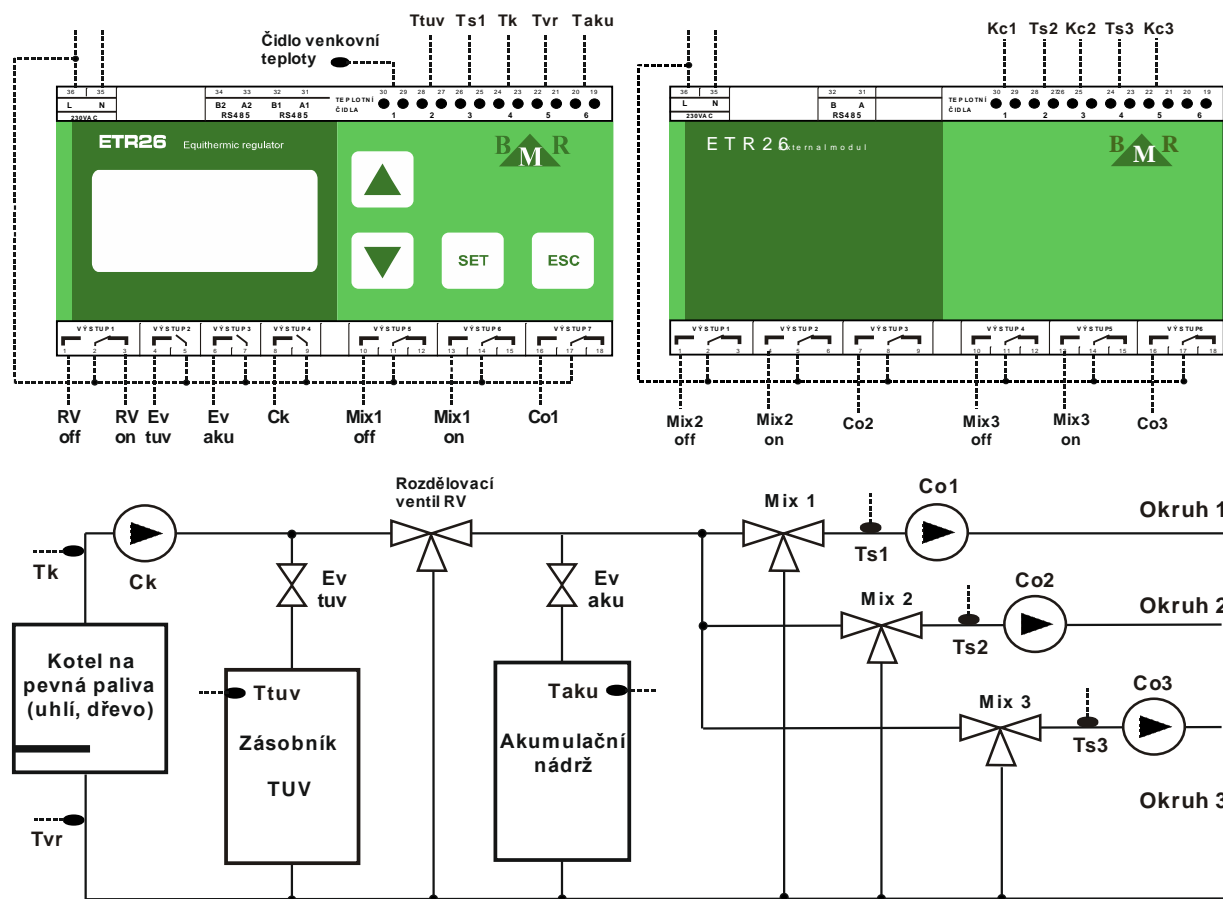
Ttuv Ts1 Tk Tvr Taku

Čidlo venkovní teploty

36 35
L N
230VAC

34 33 32 31
B2 A2 B1 A1
RS485 RS485

30 29 28 27 26 25 24 23 22 21 20 19
TEPLOTNÍ ČIDLA
1 2 3 4 5 6

ETR26 Equithermic regulator

BMR

SET ESC

VÝSTUP1 VÝSTUP2 VÝSTUP3 VÝSTUP4 VÝSTUP5 VÝSTUP6 VÝSTUP7
1 2 3 4 5 6 7 8 9 10 11 12 13 14 15 16 17 18

RV off RV on Ev tuv Ev aku Ck Mix1 off Mix1 on Co1

Kc1 Ts2 Kc2 Ts3 Kc3

36 35
L N
230VAC

32 31
B A
RS485

30 29 28 27 26 25 24 23 22 21 20 19
TEPLOTNÍ ČIDLA
1 2 3 4 5 6

ETR26 externalmodul

BMR

VÝSTUP1 VÝSTUP2 VÝSTUP3 VÝSTUP4 VÝSTUP5 VÝSTUP6
1 2 3 4 5 6 7 8 9 10 11 12 13 14 15 16 17 18

Mix2 off Mix2 on Co2 Mix3 off Mix3 on Co3

Rozdělovací ventil RV

Tk
Ck
Ev tuv
Ev aku
Mix 1
Co1
Ts1
Okruh 1
Mix 2
Co2
Ts2
Okruh 2
Mix 3
Co3
Ts3
Okruh 3

Kotel na pevná paliva (uhlí, dřevo)

Ttuv
Zásobník TUV

Taku
Akumulační nádrž

Tvr